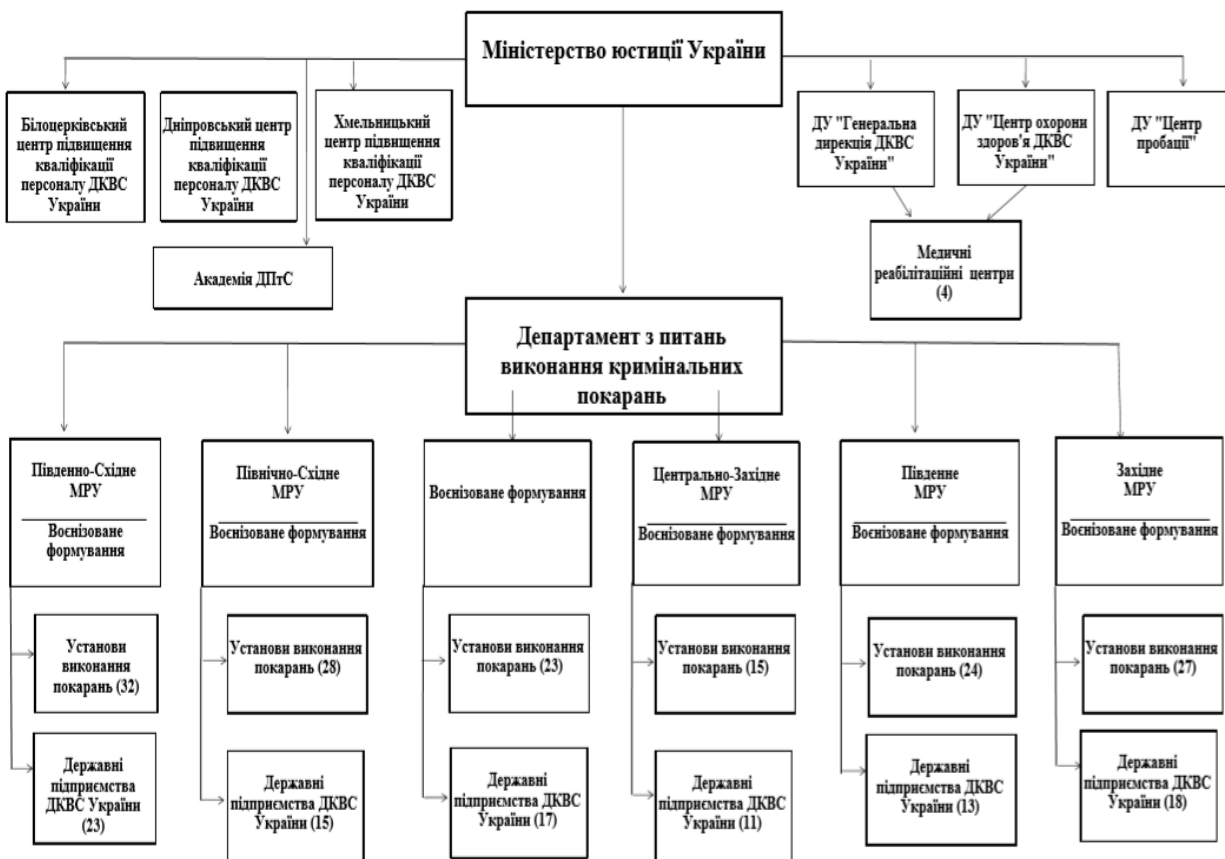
Міністерство юстиції України

Білоцерківський центр підвищення кваліфікації персоналу ДКВС України

Дніпровський центр підвищення кваліфікації персоналу ДКВС України

Хмельницький центр підвищення кваліфікації персоналу ДКВС України

Академія ДПтС

ДУ "Генеральна дирекція ДКВС України"

ДУ "Центр охорони здоров'я ДКВС України"

ДУ "Центр пробації"

Медичні реабілітаційні центри (4)

Департамент з питань виконання кримінальних покарань

Південно-Східне МРУ
Воєнізоване формування

Установи виконання покарань (32)

Державні підприємства ДКВС України (23)

Північно-Східне МРУ
Воєнізоване формування

Установи виконання покарань (28)

Державні підприємства ДКВС України (15)

Воєнізоване формування

Установи виконання покарань (23)

Державні підприємства ДКВС України (17)

Центрально-Західне МРУ
Воєнізоване формування

Установи виконання покарань (15)

Державні підприємства ДКВС України (11)

Південне МРУ
Воєнізоване формування

Установи виконання покарань (24)

Державні підприємства ДКВС України (13)

Західне МРУ
Воєнізоване формування

Установи виконання покарань (27)

Державні підприємства ДКВС України (18)